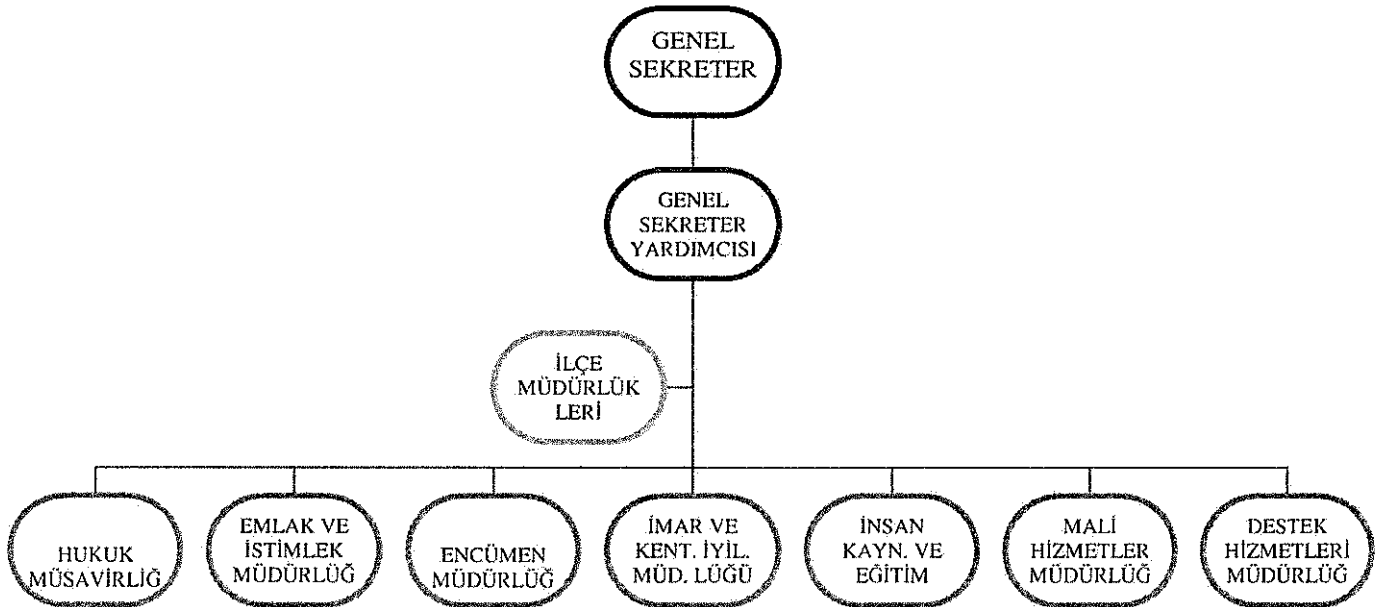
GENEL SEKRETER

GENEL SEKRETER YARDIMCISI

İLÇE MÜDÜRLÜK LERİ

HUKUK MÜSAVİRLİĞ

EMLAK VE İSTİMLEK MÜDÜRLÜĞ

ENCÜMEN MÜDÜRLÜĞ

İMAR VE KENT. İYİL. MÜD. LÜĞÜ

İNSAN KAYN. VE EĞİTİM

MALİ HİZMETLER MÜDÜRLÜĞ

DESTEK HİZMETLERİ MÜDÜRLÜĞ